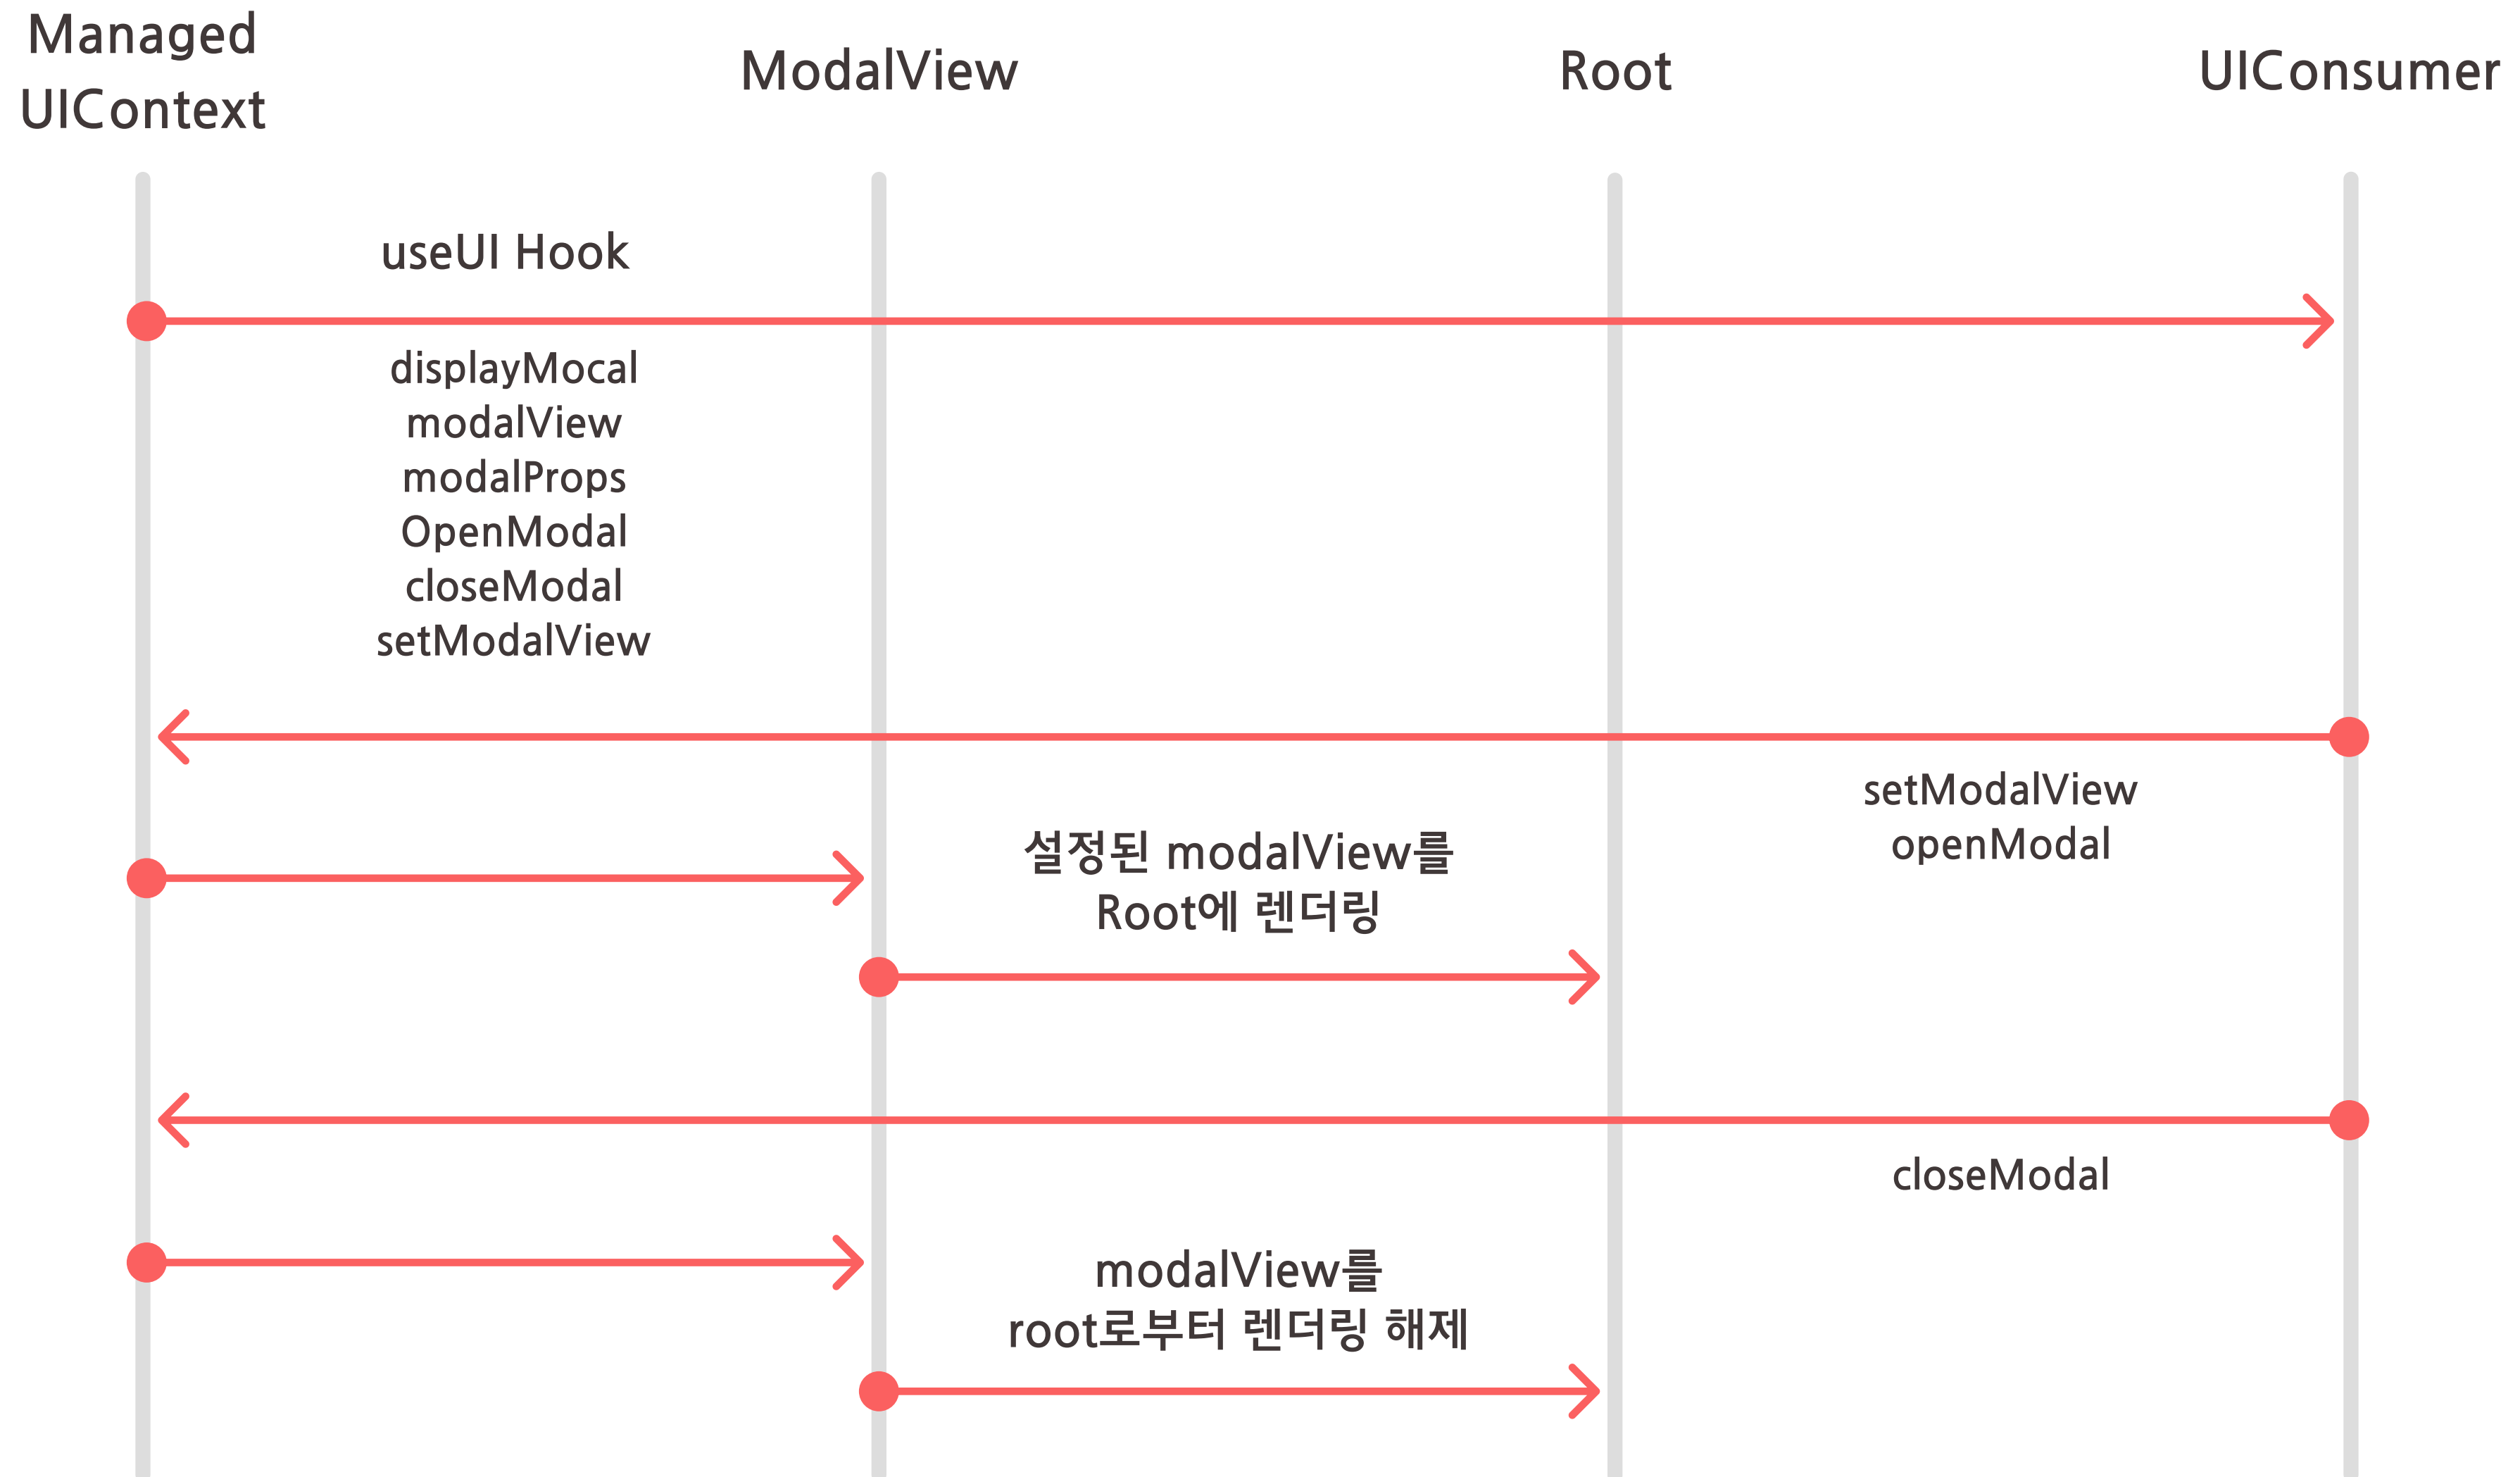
Managed UIContext

ModalView

Root

UIConsumer

useUI Hook

displayMocal
modalView
modalProps
OpenModal
closeModal
setModalView

setModalView
openModal

설정된 modalView를
Root에 렌더링

closeModal

modalView를
root로부터 렌더링 해제